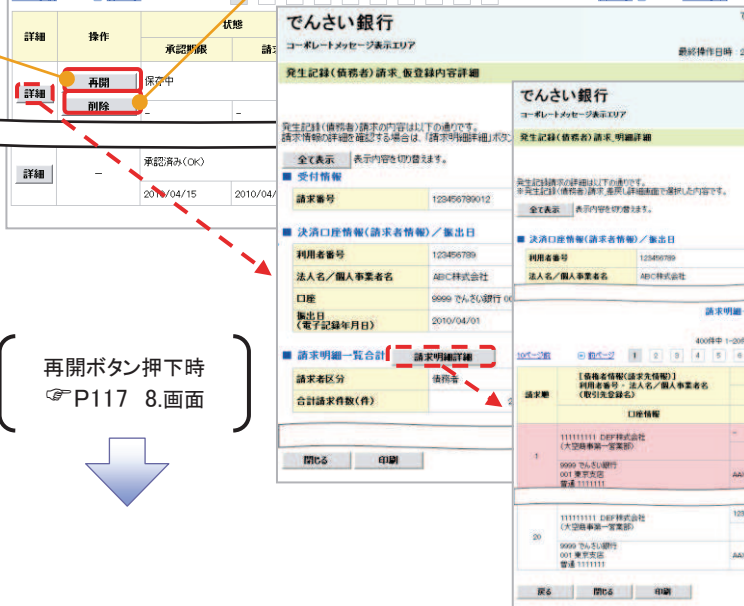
| 詳細 | 操作 | 状態 | |
|---|---|---|---|
| | | 承認期限 | 請 |
| 詳細 | 再開 削除 | 保存中 | |
| | | - | - |
| 詳細 | - | 承認済み(OK) | |
| | | 2010/04/15 | 2010/04/ |

でんさい銀行
コーポレートメッセージ表示エリア
最終操作日時：

発生記録（債務者）請求_仮登録内容詳細

発生記録（債務者）請求の内容は以下の通りです。
請求情報の詳細を確認する場合は、「請求明細詳細」ボタン

全て表示 表示内容を切り替えます。

■ 受付情報
| 請求番号 | 123456789012 |
|---|---|

■ 決済口座情報（請求者情報）／振出日
| 利用者番号 | 123456789 |
|---|---|
| 法人名／個人事業者名 | ABC株式会社 |
| 口座 | 9999 でんさい銀行 00 |
| 振出日（電子記録年月日） | 2010/04/01 |

■ 請求明細一覧合計 請求明細詳細
| 請求者区分 | 債務者 |
|---|---|
| 合計請求件数（件） | |

閉じる 印刷

でんさい銀行
コーポレートメッセージ表示エリア

発生記録（債務者）請求_明細詳細

発生記録請求の詳細は以下の通りです。
※発生記録（債務者）請求_仮登録詳細画面で選択した内容です。

全て表示 表示内容を切り替えます。

■ 決済口座情報（請求者情報）／振出日
| 利用者番号 | 123456789 |
|---|---|
| 法人名／個人事業者名 | ABC株式会社 |

請求明細

400件中 1-20

10ページ前 前ページ 1 2 3 4 5 6

| 請求No | 【債権者情報（請求先情報）】利用者番号・法人名／個人事業者名（取引先登録名） |
|---|---|
| | 口座情報 |
| 1 | 111111111 DEF株式会社（大空商事第一営業部） 9999 でんさい銀行 001 東京支店 普通 1111111 |
| 20 | 111111111 DEF株式会社（大空商事第一営業部） 9999 でんさい銀行 001 東京支店 普通 1111111 |

戻る 閉じる 印刷

再開ボタン押下時
☞P117 8.画面